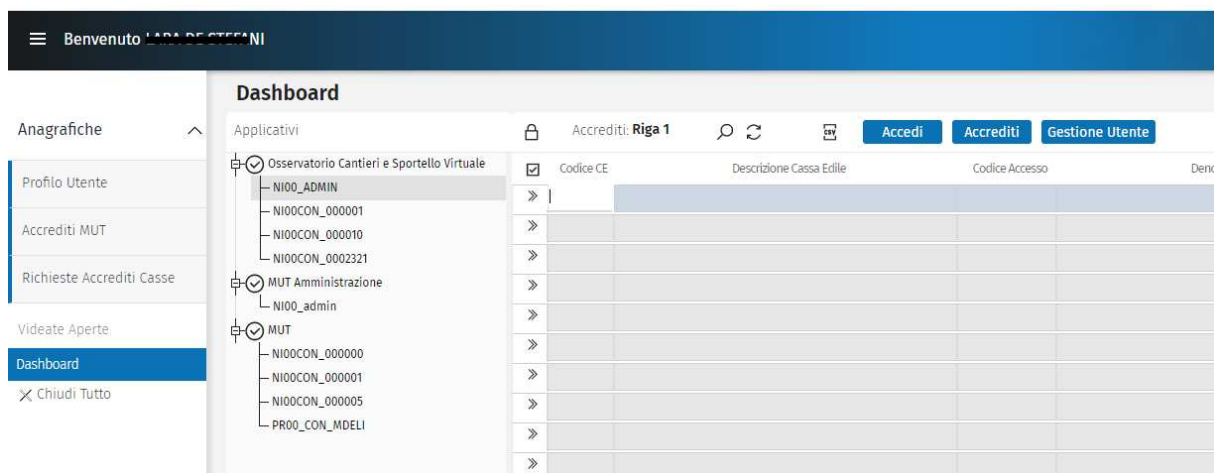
Benvenuto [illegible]NI

Dashboard

Anagrafiche

Profilo Utente

Accrediti MUT

Richieste Accrediti Casse

Videate Aperte

Dashboard

Chiudi Tutto

Applicativi

Osservatorio Cantieri e Sportello Virtuale
NI00_ADMIN
NI00CON_000001
NI00CON_000010
NI00CON_0002321
MUT Amministrazione
NI00_admin
MUT
NI00CON_000000
NI00CON_000001
NI00CON_000005
PR00_CON_MDELI

Accrediti: Riga 1

Accedi Accrediti Gestione Utente

| Codice CE | Descrizione Cassa Edile | Codice Accesso | Deno |
|---|---|---|---|
| | | | |